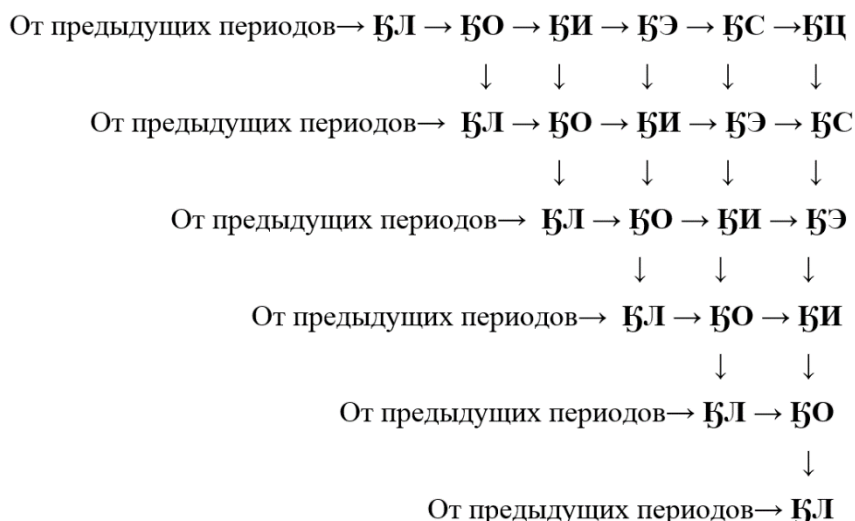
От предыдущих периодов→ ҔЛ → ҔО → ҔИ → ҔЭ → ҔС →ҔЦ
↓ ↓ ↓ ↓ ↓
От предыдущих периодов→ ҔЛ → ҔО → ҔИ → ҔЭ → ҔС
↓ ↓ ↓ ↓
От предыдущих периодов→ ҔЛ → ҔО → ҔИ → ҔЭ
↓ ↓ ↓
От предыдущих периодов→ ҔЛ → ҔО → ҔИ
↓ ↓
От предыдущих периодов→ ҔЛ → ҔО
↓
От предыдущих периодов→ ҔЛ